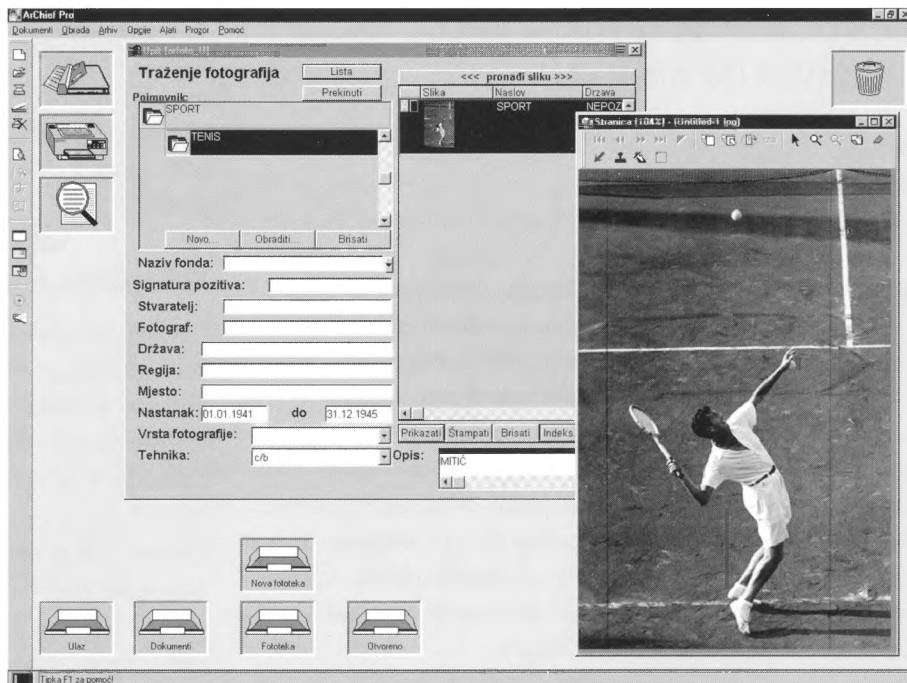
ArChief Pro

Dokumenti Obrada Arhiv Opcije Alati Prozor Pomoć

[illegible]

Traženje fotografija

Lista

Prekinuti

Pojmovnik

SPORT

TENIS

Novo... Obraditi... Brisati

Naziv fonda:

Signatura pozitiva:

Stvaratelj:

Fotograf:

Država:

Regija:

Mjesto:

Nastanak: 01.01.1941 do 31.12.1945

Vrsta fotografije:

Tehnika: c/b

Opis: MITIĆ

<<< pronađi sliku >>>

| Slika | Naslov | Drzava |
|---|---|---|
| | SPORT | NEPOZ |

Prikazati Štampati Brisati Indeks

Stranica (1042) - (Untitled-1.jpg)

Nova fototeka

Ulaz

Dokumenti

Fototeka

Otvoreno

Tipka F1 za pomoć!